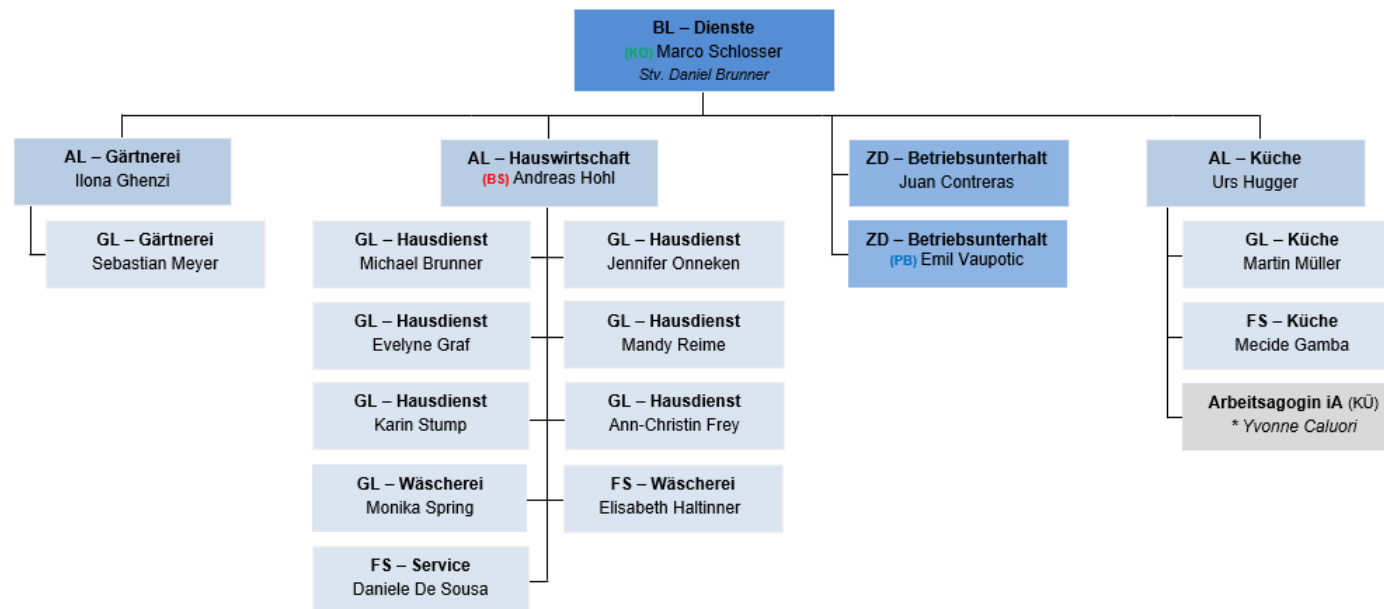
BL – Dienste
(KO) Marco Schlosser
Stv. Daniel Brunner

AL – Gärtnerei
Ilona Ghenzi

GL – Gärtnerei
Sebastian Meyer

AL – Hauswirtschaft
(BS) Andreas Hohl

GL – Hausdienst
Michael Brunner

GL – Hausdienst
Jennifer Onneken

GL – Hausdienst
Evelyne Graf

GL – Hausdienst
Mandy Reime

GL – Hausdienst
Karin Stump

GL – Hausdienst
Ann-Christin Frey

GL – Wäscherei
Monika Spring

FS – Wäscherei
Elisabeth Haltinner

FS – Service
Daniele De Sousa

ZD – Betriebsunterhalt
Juan Contreras

ZD – Betriebsunterhalt
(PB) Emil Vaupotic

AL – Küche
Urs Hugger

GL – Küche
Martin Müller

FS – Küche
Mecide Gamba

Arbeitsagogin iA (KÜ)
* Yvonne Caluori